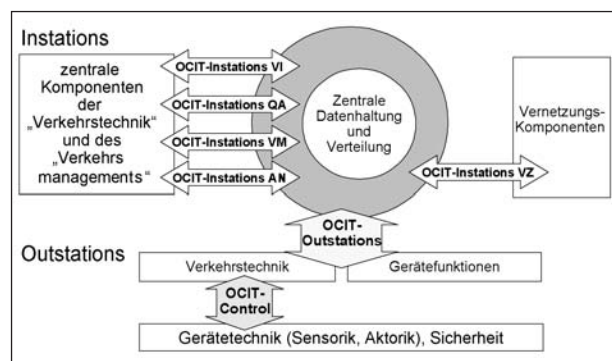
Instations

zentrale Komponenten der „Verkehrstechnik" und des „Verkehrs managements"

OCIT-Instations VI

OCIT-Instations QA

OCIT-Instations VM

OCIT-Instations AN

Zentrale Datenhaltung und Verteilung

Vernetzungs-Komponenten

OCIT-Instations VZ

OCIT-Outstations

Outstations

Verkehrstechnik

Gerätefunktionen

OCIT-Control

Gerätetechnik (Sensorik, Aktorik), Sicherheit